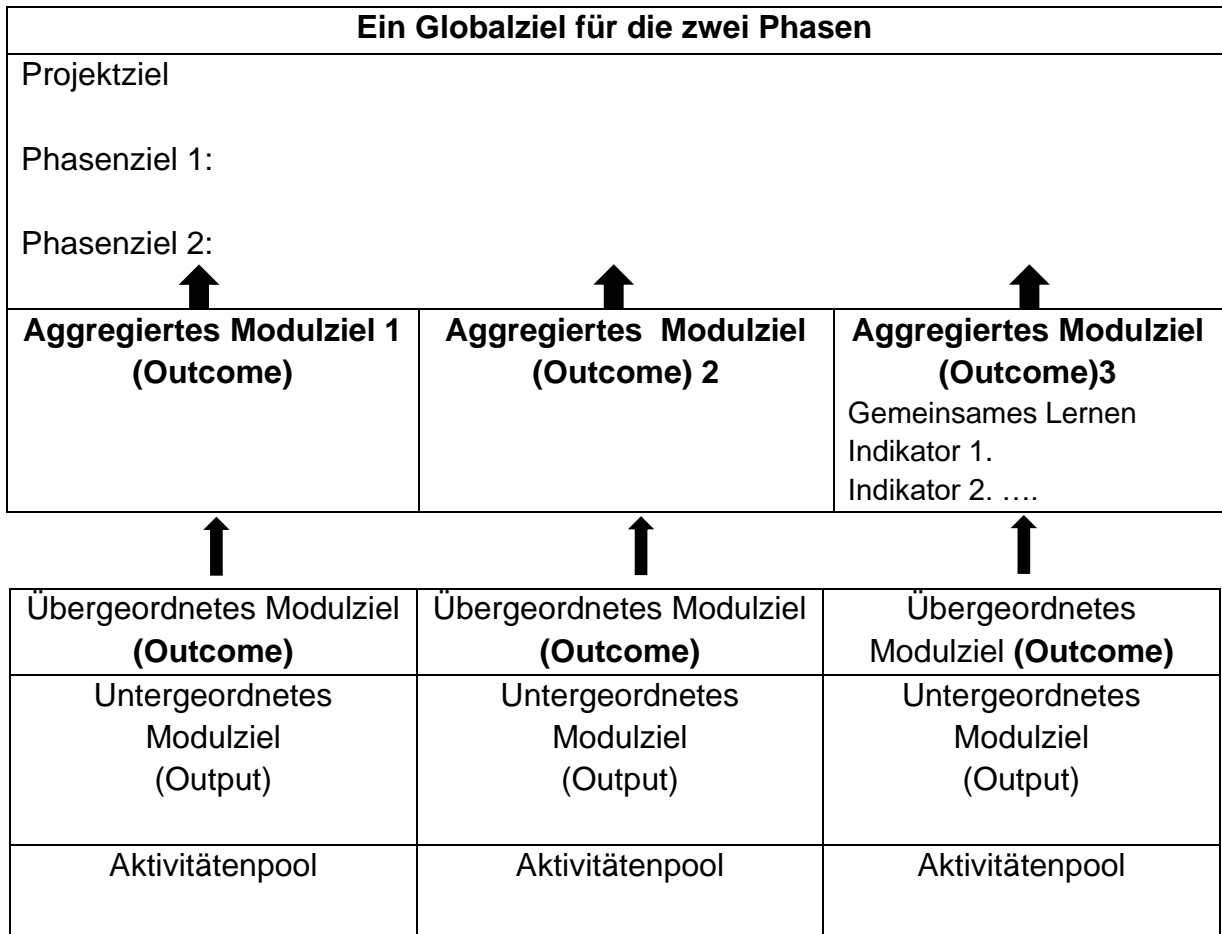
**Ein Globalziel für die zwei Phasen**

Projektziel

Phasenziel 1:

Phasenziel 2:

| **Aggregiertes Modulziel 1 (Outcome)** | **Aggregiertes Modulziel (Outcome) 2** | **Aggregiertes Modulziel (Outcome)3** Gemeinsames Lernen Indikator 1. Indikator 2. …. |
|---|---|---|

| Übergeordnetes Modulziel **(Outcome)** | Übergeordnetes Modulziel **(Outcome)** | Übergeordnetes Modulziel **(Outcome)** |
|---|---|---|
| Untergeordnetes Modulziel (Output) | Untergeordnetes Modulziel (Output) | Untergeordnetes Modulziel (Output) |
| Aktivitätenpool | Aktivitätenpool | Aktivitätenpool |